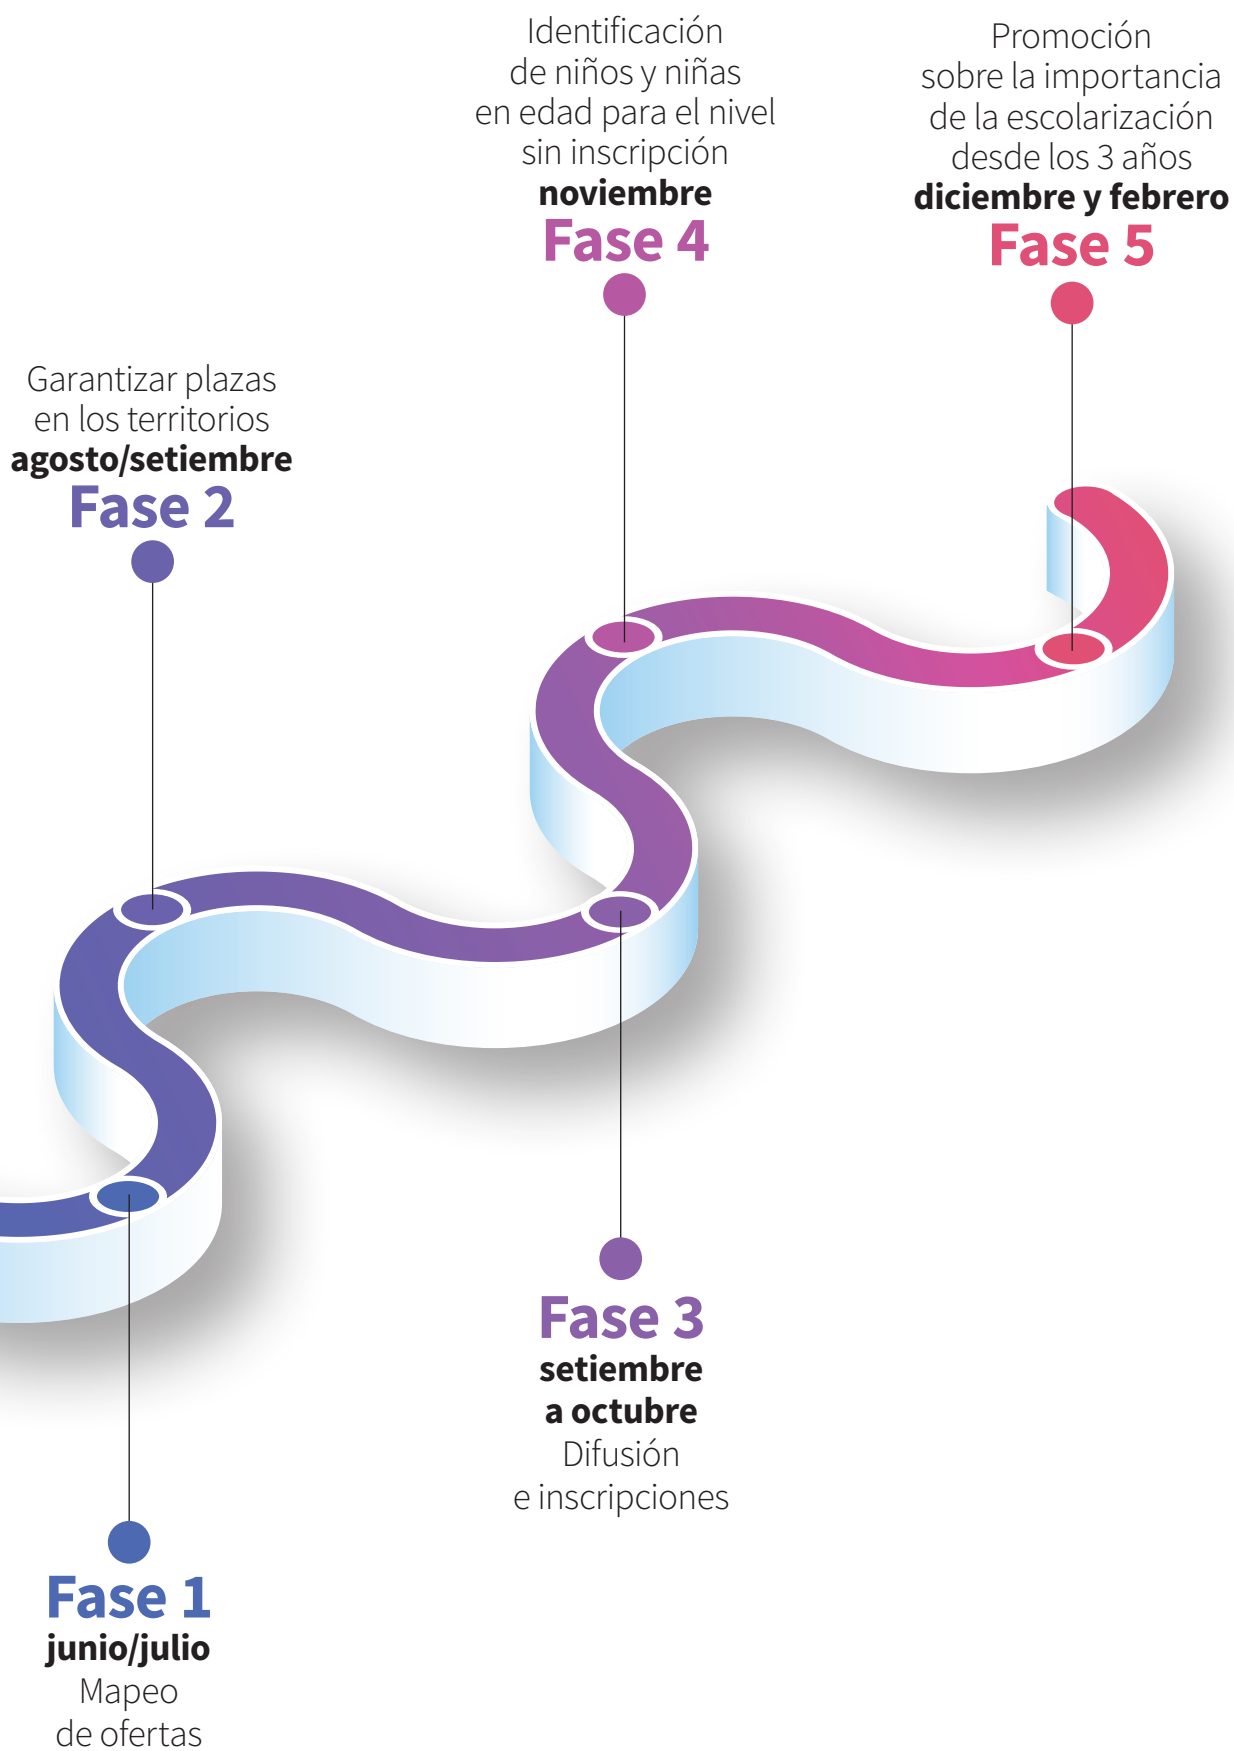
Identificación de niños y niñas en edad para el nivel sin inscripción
**noviembre**
Fase 4

Promoción sobre la importancia de la escolarización desde los 3 años
**diciembre y febrero**
Fase 5

Garantizar plazas en los territorios
**agosto/setiembre**
Fase 2

Fase 3
**setiembre a octubre**
Difusión e inscripciones

Fase 1
**junio/julio**
Mapeo de ofertas